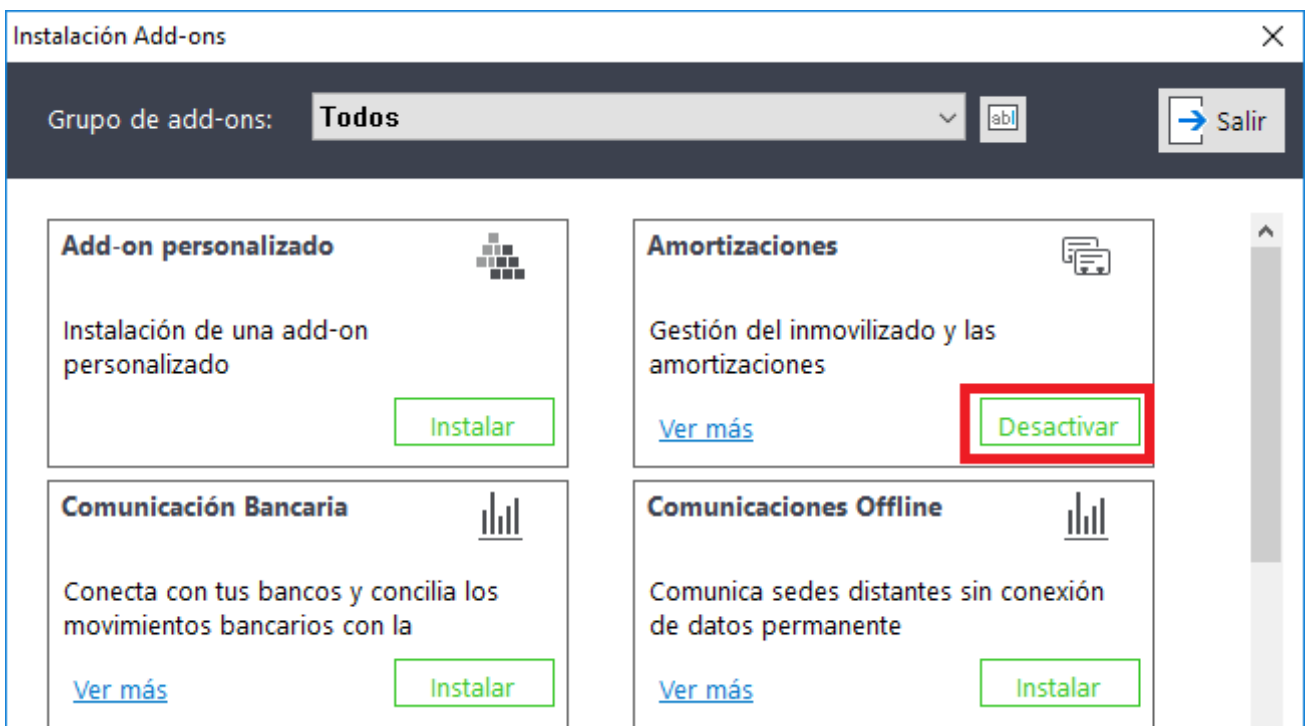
Instalación Add-ons

Grupo de add-ons: Todos

abl

Salir

Add-on personalizado

Instalación de una add-on personalizado

Instalar

Amortizaciones

Gestión del inmovilizado y las amortizaciones

Ver más

Desactivar

Comunicación Bancaria

Conecta con tus bancos y concilia los movimientos bancarios con la

Ver más

Instalar

Comunicaciones Offline

Comunica sedes distantes sin conexión de datos permanente

Ver más

Instalar